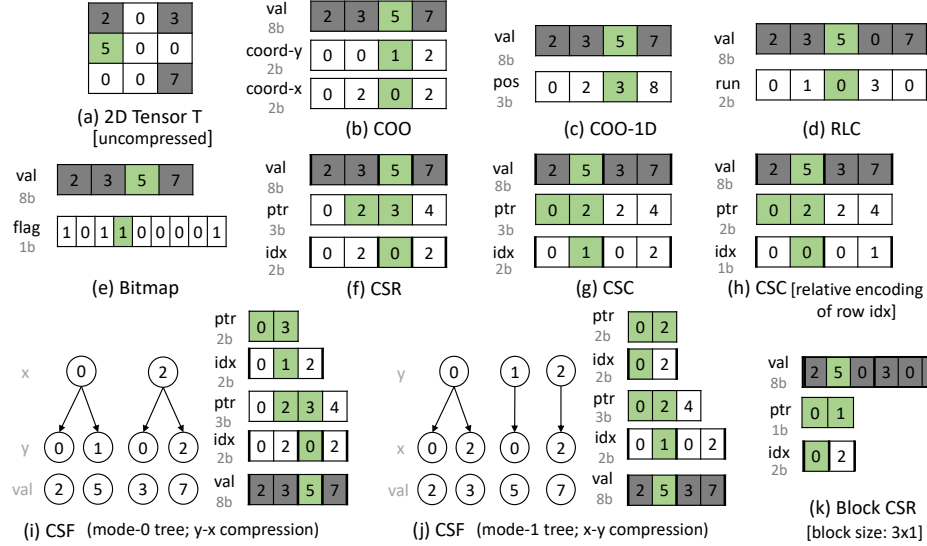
| 2 | 0 | 3 |
|---|---|---|
| 5 | 0 | 0 |
| 0 | 0 | 7 |

(a) 2D Tensor T [uncompressed]

val 8b | 2 | 3 | 5 | 7 |
coord-y 2b | 0 | 0 | 1 | 2 |
coord-x 2b | 0 | 2 | 0 | 2 |

(b) COO

val 8b | 2 | 3 | 5 | 7 |
pos 3b | 0 | 2 | 3 | 8 |

(c) COO-1D

val 8b | 2 | 3 | 5 | 0 | 7 |
run 2b | 0 | 1 | 0 | 3 | 0 |

(d) RLC

val 8b | 2 | 3 | 5 | 7 |
flag 1b | 1 | 0 | 1 | 1 | 0 | 0 | 0 | 0 | 1 |

(e) Bitmap

val 8b | 2 | 3 | 5 | 7 |
ptr 3b | 0 | 2 | 3 | 4 |
idx 2b | 0 | 2 | 0 | 2 |

(f) CSR

val 8b | 2 | 5 | 3 | 7 |
ptr 3b | 0 | 2 | 2 | 4 |
idx 2b | 0 | 1 | 0 | 2 |

(g) CSC

val 8b | 2 | 5 | 3 | 7 |
ptr 2b | 0 | 2 | 2 | 4 |
idx 1b | 0 | 0 | 0 | 1 |

(h) CSC [relative encoding of row idx]

x 0 2
y 0 1 0 2
val 2 5 3 7

ptr 2b | 0 | 3 |
idx 2b | 0 | 1 | 2 |
ptr 3b | 0 | 2 | 3 | 4 |
idx 2b | 0 | 2 | 0 | 2 |
val 8b | 2 | 3 | 5 | 7 |

(i) CSF (mode-0 tree; y-x compression)

y 0 1 2
x 0 2 0 2
val 2 3 5 7

ptr 2b | 0 | 2 |
idx 2b | 0 | 2 |
ptr 3b | 0 | 2 | 4 |
idx 2b | 0 | 1 | 0 | 2 |
val 8b | 2 | 5 | 3 | 7 |

(j) CSF (mode-1 tree; x-y compression)

val 8b | 2 | 5 | 0 | 3 | 0 | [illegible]
ptr 1b | 0 | 1 |
idx 2b | 0 | 2 |

(k) Block CSR [block size: 3x1]